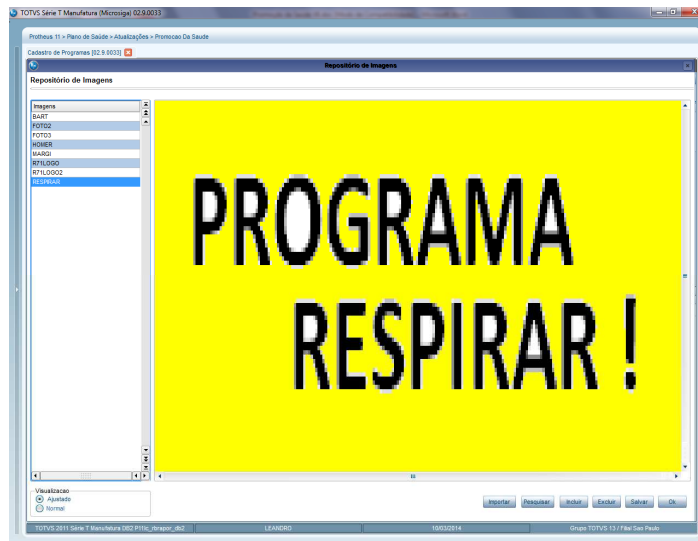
TOTVS Série T Manufatura (Microsiga) 02.9.0033

Protheus 11 > Plano de Saúde > Atualizações > Promocao Da Saude

Cadastro de Programas [02.9.0033]

Repositório de Imagens

Repositório de Imagens

Imagens
BART
FOTO2
FOTO3
HOMER
MARGI
R71LOGO
R71LOGO2
RESPIRAR

PROGRAMA
RESPIRAR !

Visualizacao
Ajustado
Normal

Importar
Pesquisar
Incluir
Excluir
Salvar
Ok

TOTVS 2011 Série T Manufatura DB2 P11lc_rbrapor_db2
LEANDRO
10/03/2014
Grupo TOTVS 13 / Filial Sao Paulo